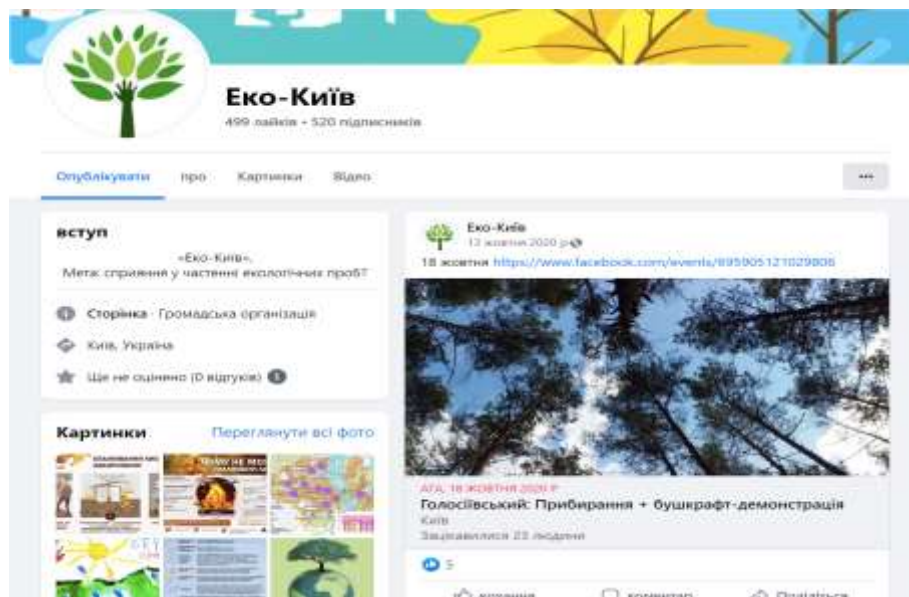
Еко-Київ
499 лайків • 520 підписників

Опублікувати
про
Картинки
Відео
...

вступ
«Еко-Київ».
Мета: сприяння у частенні екологічних проб?

Сторінка · Громадська організація
Київ, Україна
Ще не оцінено (0 відгуків)

Картинки
Переглянути всі фото

Еко-Київ
13 жовтня 2020 р.
18 жовтня https://www.facebook.com/events/895905121029806

НД, 18 ЖОВТНЯ 2020 Р.
Голосіївський: Прибирання + бушкрафт-демонстрація
Київ
Зацікавилися 23 людини

5
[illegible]
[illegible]
Поділитися